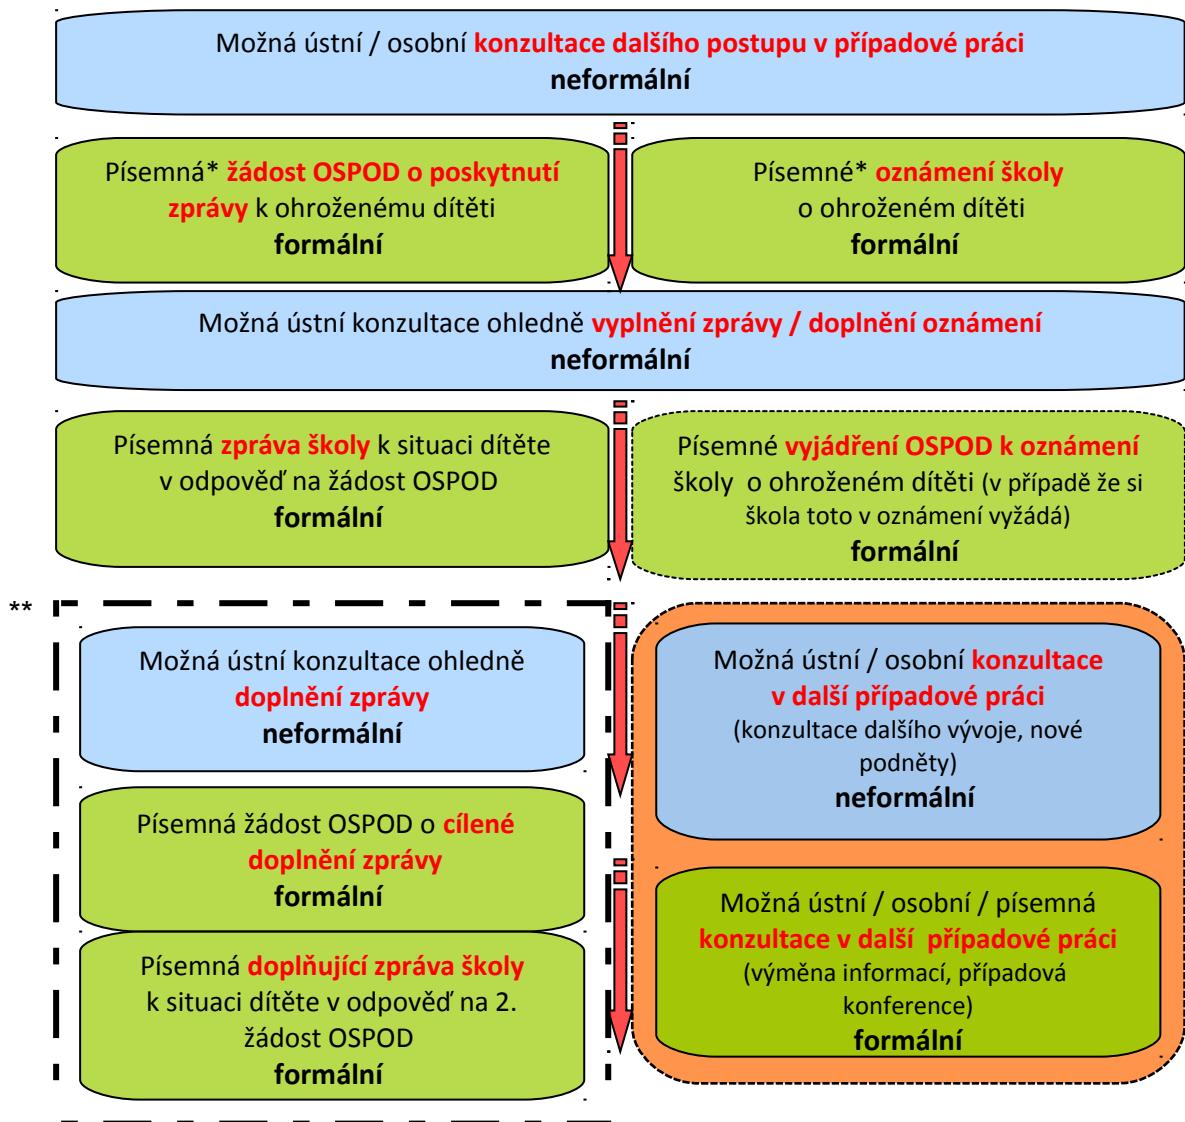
Možná ústní / osobní konzultace dalšího postupu v případové práci
neformální

Písemná* žádost OSPOD o poskytnutí zprávy k ohroženému dítěti
formální

Písemné* oznámení školy o ohroženém dítěti
formální

Možná ústní konzultace ohledně vyplnění zprávy / doplnění oznámení
neformální

Písemná zpráva školy k situaci dítěte v odpověď na žádost OSPOD
formální

Písemné vyjádření OSPOD k oznámení školy o ohroženém dítěti (v případě že si škola toto v oznámení vyžádá)
formální

**

Možná ústní konzultace ohledně doplnění zprávy
neformální

Písemná žádost OSPOD o cílené doplnění zprávy
formální

Písemná doplňující zpráva školy k situaci dítěte v odpověď na 2. žádost OSPOD
formální

Možná ústní / osobní konzultace v další případové práci
(konzultace dalšího vývoje, nové podněty)
neformální

Možná ústní / osobní / písemná konzultace v další případové práci
(výměna informací, případová konference)
formální